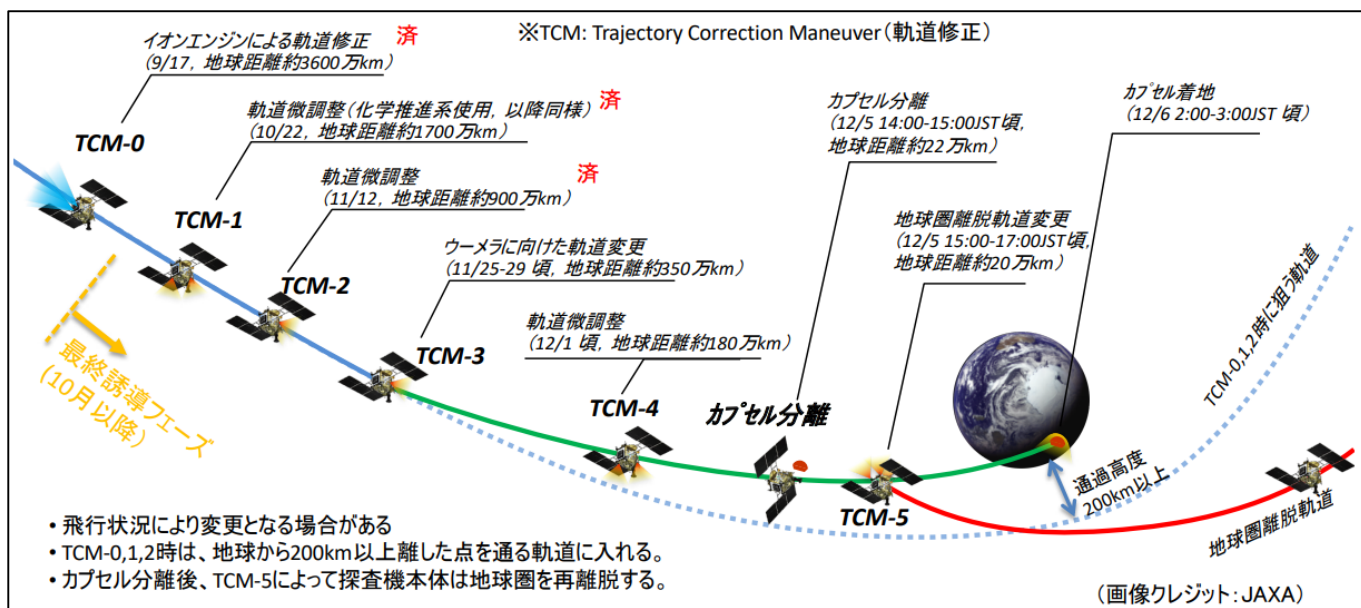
※TCM: Trajectory Correction Maneuver（軌道修正）

イオンエンジンによる軌道修正 済
（9/17，地球距離約3600万km）

TCM-0

軌道微調整（化学推進系使用，以降同様） 済
（10/22，地球距離約1700万km）

TCM-1

軌道微調整 済
（11/12，地球距離約900万km）

TCM-2

ウーメラに向けた軌道変更
（11/25-29 頃，地球距離約350万km）

TCM-3

軌道微調整
（12/1 頃，地球距離約180万km）

TCM-4

カプセル分離
（12/5 14:00-15:00JST頃，地球距離約22万km）

カプセル分離

地球圏離脱軌道変更
（12/5 15:00-17:00JST頃，地球距離約20万km）

TCM-5

カプセル着地
（12/6 2:00-3:00JST 頃）

TCM-0,1,2時に狙う軌道

通過高度 200km以上

地球圏離脱軌道

最終誘導フェーズ（10月以降）

• 飛行状況により変更となる場合がある
• TCM-0,1,2時は、地球から200km以上離した点を通る軌道に入れる。
• カプセル分離後、TCM-5によって探査機本体は地球圏を再離脱する。

（画像クレジット：JAXA）